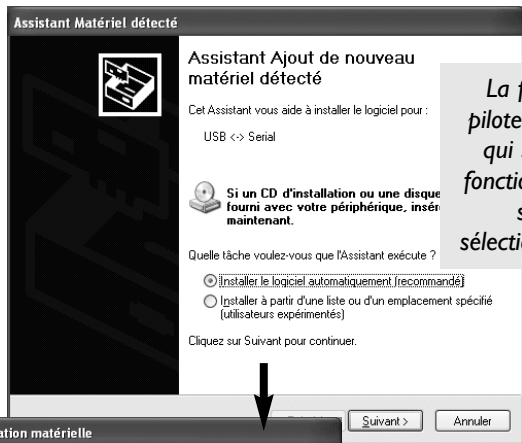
Assistant Matériel détecté

Assistant Ajout de nouveau matériel détecté

Cet Assistant vous aide à installer le logiciel pour :

USB <-> Serial

Si un CD d'installation ou une disque fourni avec votre périphérique, insér maintenant.

Quelle tâche voulez-vous que l'Assistant exécute ?

Installer le logiciel automatiquement (recommandé)

Installer à partir d'une liste ou d'un emplacement spécifié (utilisateurs expérimentés)

Cliquez sur Suivant pour continuer.

Suivant >

Annuler

La f
pilote
qui
fonctio
s
sélecti

ation matérielle